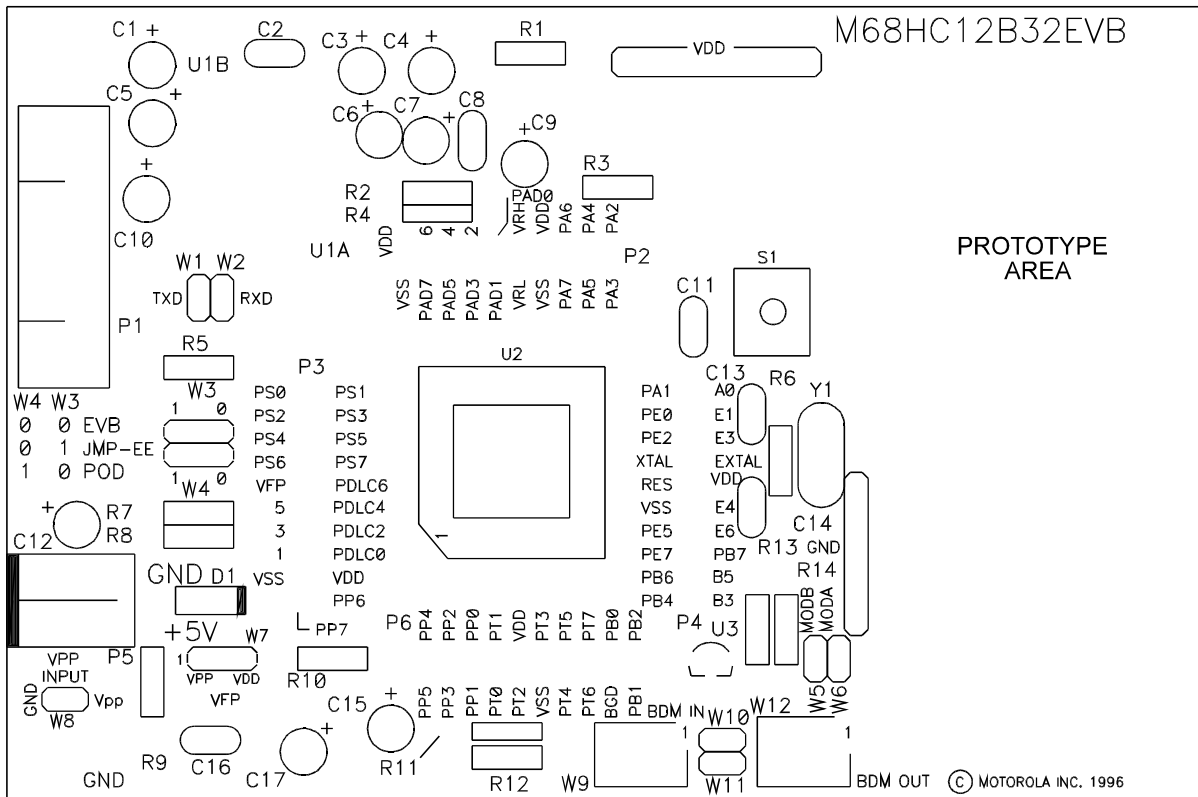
M68HC12B32EVB

C1 + U1B C2 C3 + C4 + R1 VDD

C5 + C6 + C7 + C8 +C9

+ R3

C10 R2 R4 6 4 2 PAD0 VRH VDD PA6 PA4 PA2

VDD U1A P2 PROTOTYPE AREA

W1 W2 TXD RXD S1

VSS PAD7 PAD5 PAD3 PAD1 VRL VSS PA7 PA5 PA3 C11

P1

R5 P3 U2

W3 PS0 PS1 C13 R6

W4 W3 1 0 PS2 PS3 PA1 A0 Y1

0 0 EVB PS4 PS5 PE0 E1

0 1 JMP-EE PS6 PS7 PE2 E3

1 0 POD 1 0 VFP PDLC6 XTAL EXTAL

W4 5 PDLC4 RES VDD

+ R7 3 PDLC2 VSS E4

C12 R8 1 PDLC0 PE5 E6 C14

GND D1 VSS VDD PE7 PB7 R13 GND

PP6 PB6 B5 R14

PP7 PB4 B3

+5V W7 P6 PP4 PP2 PP0 PT1 VDD PT3 PT5 PT7 PB0 PB2 P4 U3 MODB MODA

VPP INPUT P5 1 VPP VDD R10 W5 W6

GND Vpp VFP

W8 C15 + PP5 PP3 PP1 PT0 PT2 VSS PT4 PT6 BGD PB1 BDM IN W10 W12

R9 + 1 1

GND C16 C17 R11 R12 W9 W11 BDM OUT © MOTOROLA INC. 1996